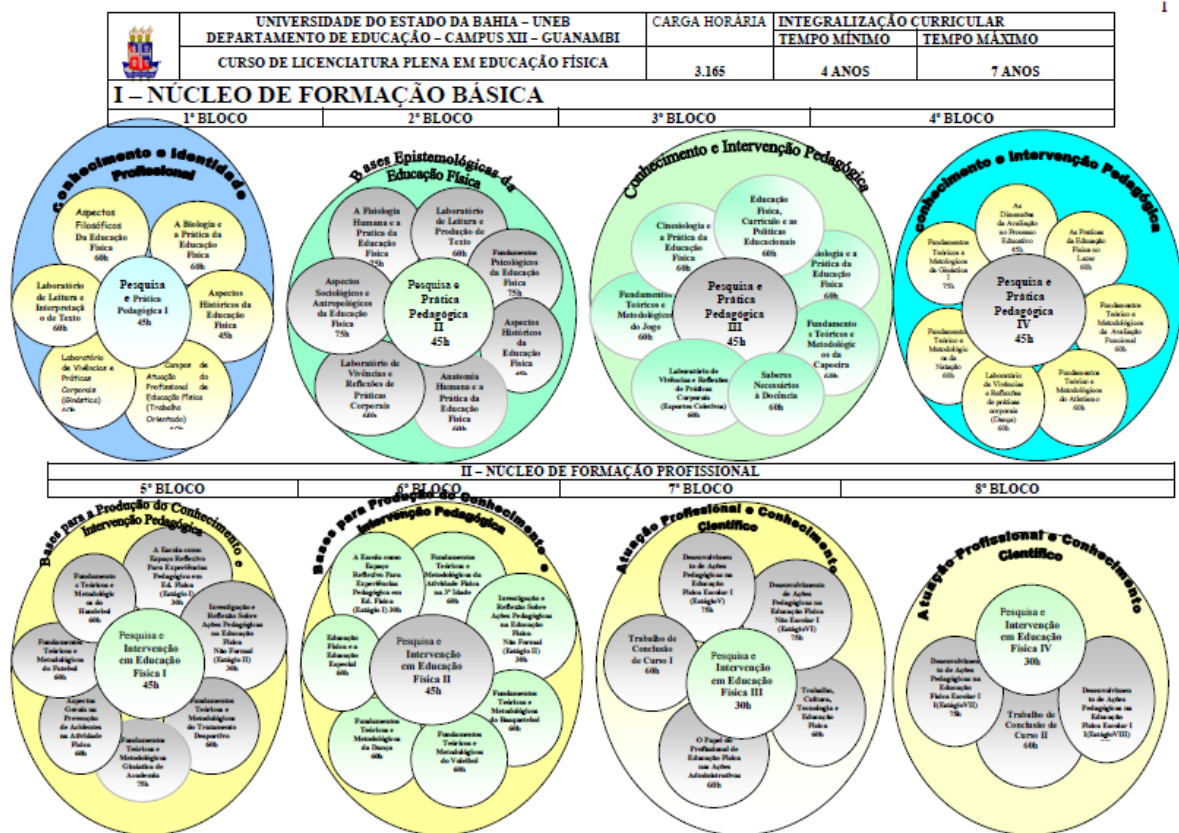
1

| UNIVERSIDADE DO ESTADO DA BAHIA – UNEB DEPARTAMENTO DE EDUCAÇÃO – CAMPUS XII – GUANAMBI | CARGA HORÁRIA | INTEGRALIZAÇÃO CURRICULAR | |
|---|---|---|---|
| | | TEMPO MÍNIMO | TEMPO MÁXIMO |
| CURSO DE LICENCIATURA PLENA EM EDUCAÇÃO FÍSICA | 3.165 | 4 ANOS | 7 ANOS |

I – NÚCLEO DE FORMAÇÃO BÁSICA

| 1º BLOCO | 2º BLOCO | 3º BLOCO | 4º BLOCO |
|---|---|---|---|

Conhecimento e Identidade Profissional

Aspectos Filosóficos Da Educação Física 60h

A Biologia e a Prática da Educação Física 60h

Laboratório de Leitura e Interpretação de Texto 60h

Pesquisa e Prática Pedagógica I 45h

Aspectos Históricos da Educação Física 45h

Laboratório de Vivências e Práticas Corporais (Ginástica) 60h

Campos de Atuação do Profissional de Educação Física (Trabalho Orientado) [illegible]

Bases Epistemológicas da Educação Física

A Fisiologia Humana e a Prática da Educação Física 75h

Laboratório de Leitura e Produção de Texto 60h

Fundamentos Metodológicos da Educação Física 75h

Aspectos Sociológicos e Antropológicos da Educação Física 75h

Pesquisa e Prática Pedagógica II 45h

Aspectos Históricos da Educação Física 45h

Laboratório de Vivências e Reflexões de Práticas Corporais 60h

Anatomia Humana e a Prática da Educação Física 60h

Conhecimento e Intervenção Pedagógica

Cinesiologia e a Prática da Educação Física 60h

Educação Física, Currículo e as Políticas Educacionais 60h

Biologia e a Prática da Educação Física 60h

Fundamentos Teóricos e Metodológicos do Jogo 60h

Pesquisa e Prática Pedagógica III 45h

Fundamentos Teóricos e Metodológicos da Capoeira 60h

Laboratório de Vivências e Reflexões de Práticas Corporais (Esportes Coletivos) 60h

Saberes Necessários à Docência 60h

Conhecimento e Intervenção Pedagógica

As Dimensões da Avaliação no Processo Educativo 45h

As Práticas de Educação Física no Lazer 60h

Fundamentos Teóricos e Metodológicos da Ginástica I 75h

Pesquisa e Prática Pedagógica IV 45h

Fundamentos Teóricos e Metodológicos da Avaliação Funcional 60h

Fundamentos Teórico e Metodológicos da Natação 60h

Laboratório de Vivências e Reflexões de práticas corporais (Dança) 60h

Fundamentos Teórico e Metodológicos do Atletismo 60h

II – NÚCLEO DE FORMAÇÃO PROFISSIONAL

| 5º BLOCO | 6º BLOCO | 7º BLOCO | 8º BLOCO |
|---|---|---|---|

Bases para a Produção do Conhecimento e Intervenção Pedagógica

A Escola como Espaço Reflexivo Para Experiências Pedagógicas em Ed. Física (Estágio I) 30h

Fundamentos Teóricos e Metodológicos do Handebol 60h

Investigação e Reflexão Sobre Ações Pedagógicas em Educação Física Não Formal (Estágio II) 30h

Fundamentos Teóricos e Metodológicos do Futebol 60h

Pesquisa e Intervenção em Educação Física I 45h

Aspectos Gerais na Prevenção de Acidentes na Atividade Física 60h

Fundamentos Teóricos e Metodológicos do Treinamento Desportivo 60h

Fundamentos Teóricos e Metodológicos Ginástica de Academia 75h

Bases para Produção do Conhecimento e Intervenção Pedagógica

A Escola como Espaço Reflexivo Para Experiências Pedagógicas em Ed. Física (Estágio I) 30h

Fundamentos Teóricos e Metodológicos da Atividade Física na 3ª Idade 60h

Investigação e Reflexão Sobre Ações Pedagógicas em Educação Física Não Formal (Estágio II) 30h

Educação Física e a Educação Especial 60h

Pesquisa e Intervenção em Educação Física II 45h

Fundamentos Teóricos e Metodológicos do Basquetebol 60h

Fundamentos Teóricos e Metodológicos da Dança 60h

Fundamentos Teóricos e Metodológicos do Voleibol 60h

Atuação Profissional e Conhecimento Científico

Desenvolvimento de Ações Pedagógicas na Educação Física Escolar I (EstágioV) 75h

Desenvolvimento de Ações Pedagógicas na Educação Física Não Escolar I (EstágioVI) 75h

Trabalho de Conclusão de Curso I 60h

Pesquisa e Intervenção em Educação Física III 30h

Trabalho, Cultura, Tecnologia e Educação Física 60h

O Papel do Profissional de Educação Física nas Ações Administrativas 60h

Atuação Profissional e Conhecimento Científico

Pesquisa e Intervenção em Educação Física IV 30h

Desenvolvimento de Ações Pedagógicas na Educação Física Escolar I I(EstágioVII) 75h

Desenvolvimento de Ações Pedagógicas na Educação Física Escolar I I(EstágioVIII) 75h

Trabalho de Conclusão de Curso II 60h